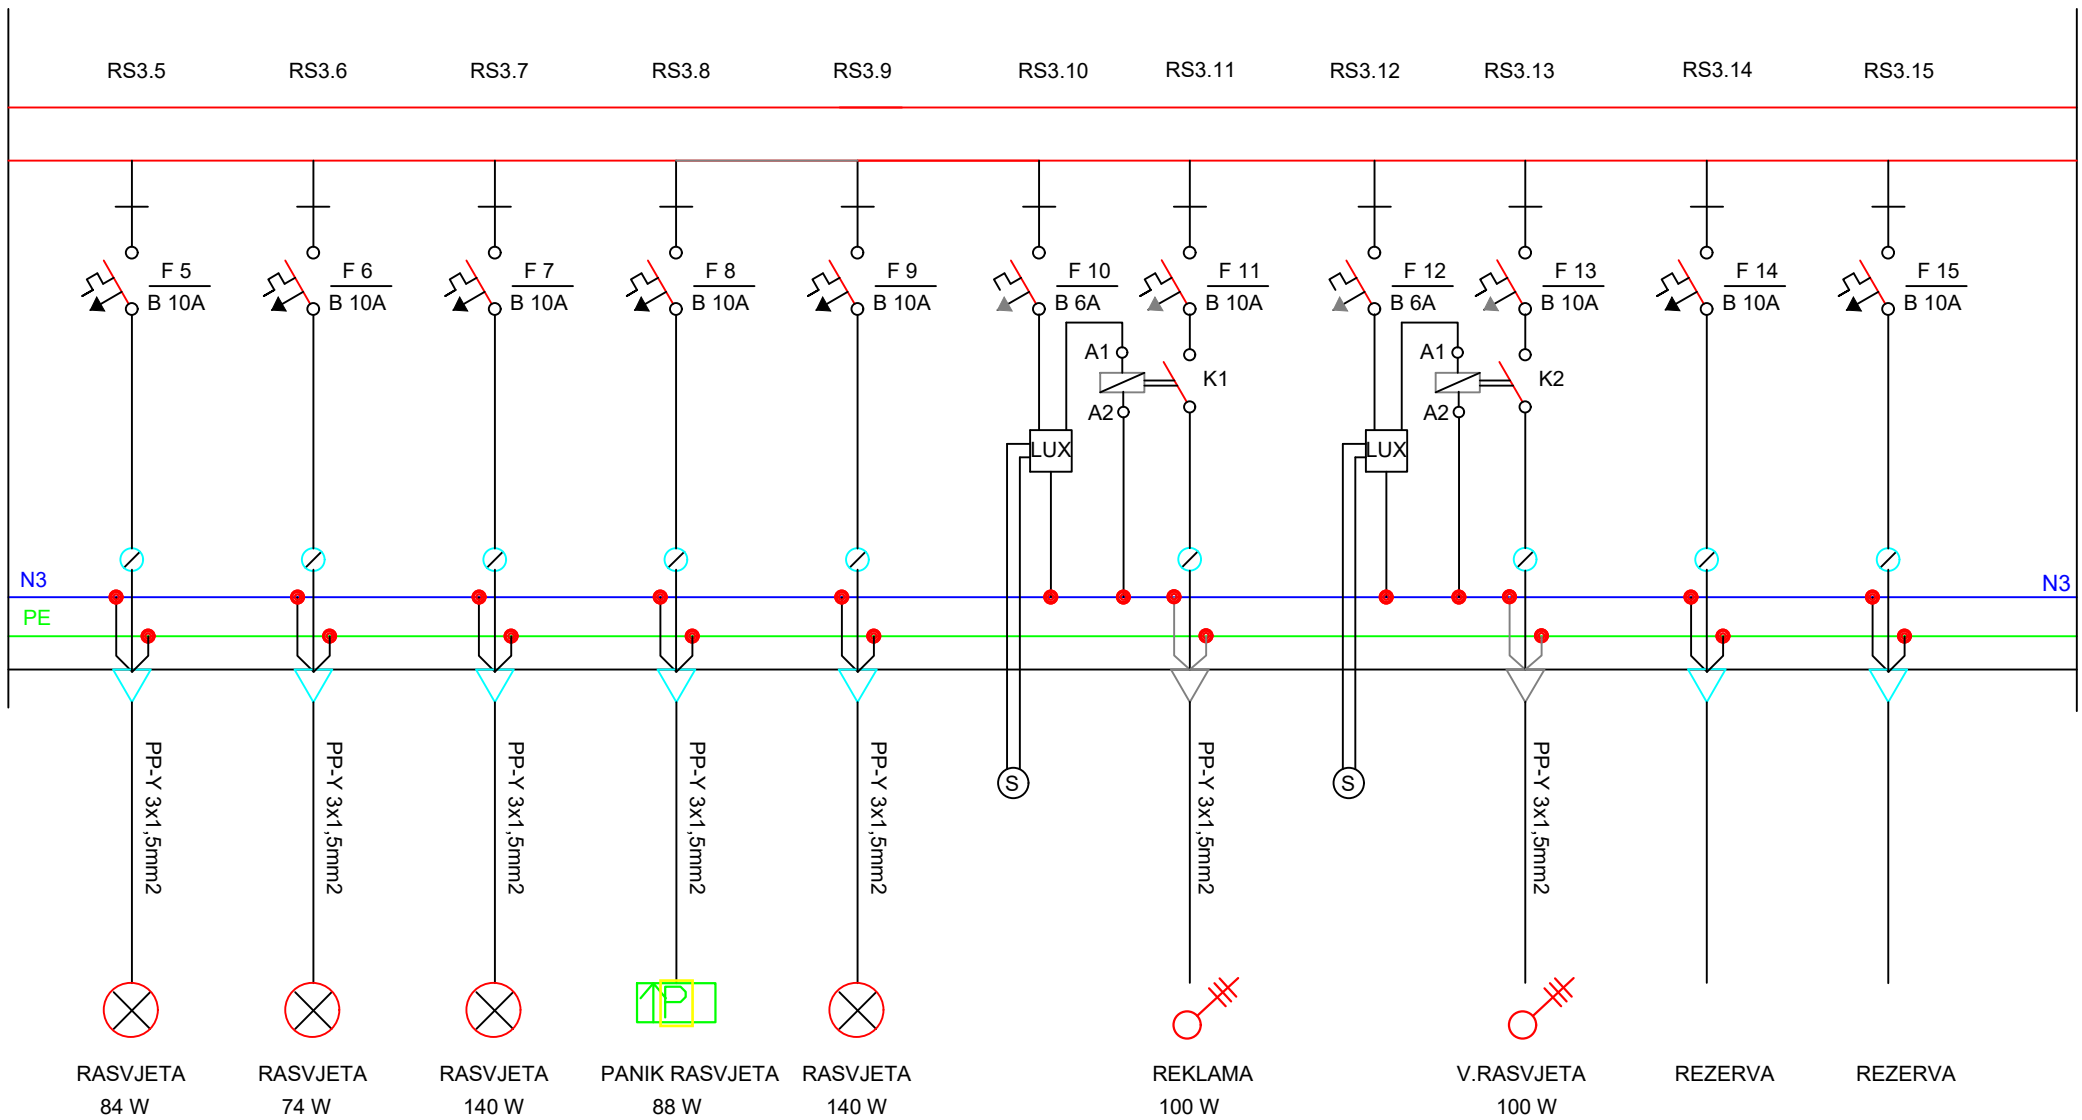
RS3.5 RS3.6 RS3.7 RS3.8 RS3.9 RS3.10 RS3.11 RS3.12 RS3.13 RS3.14 RS3.15

F 5 B 10A
F 6 B 10A
F 7 B 10A
F 8 B 10A
F 9 B 10A
F 10 B 6A
F 11 B 10A
F 12 B 6A
F 13 B 10A
F 14 B 10A
F 15 B 10A

A1 K1 A2 LUX
A1 K2 A2 LUX

N3 N3
PE

PP-Y 3x1,5mm2
PP-Y 3x1,5mm2
PP-Y 3x1,5mm2
PP-Y 3x1,5mm2
PP-Y 3x1,5mm2
S
PP-Y 3x1,5mm2
S
PP-Y 3x1,5mm2

P

RASVJETA 84 W
RASVJETA 74 W
RASVJETA 140 W
PANIK RASVJETA 88 W
RASVJETA 140 W
REKLAMA 100 W
V.RASVJETA 100 W
REZERVA
REZERVA